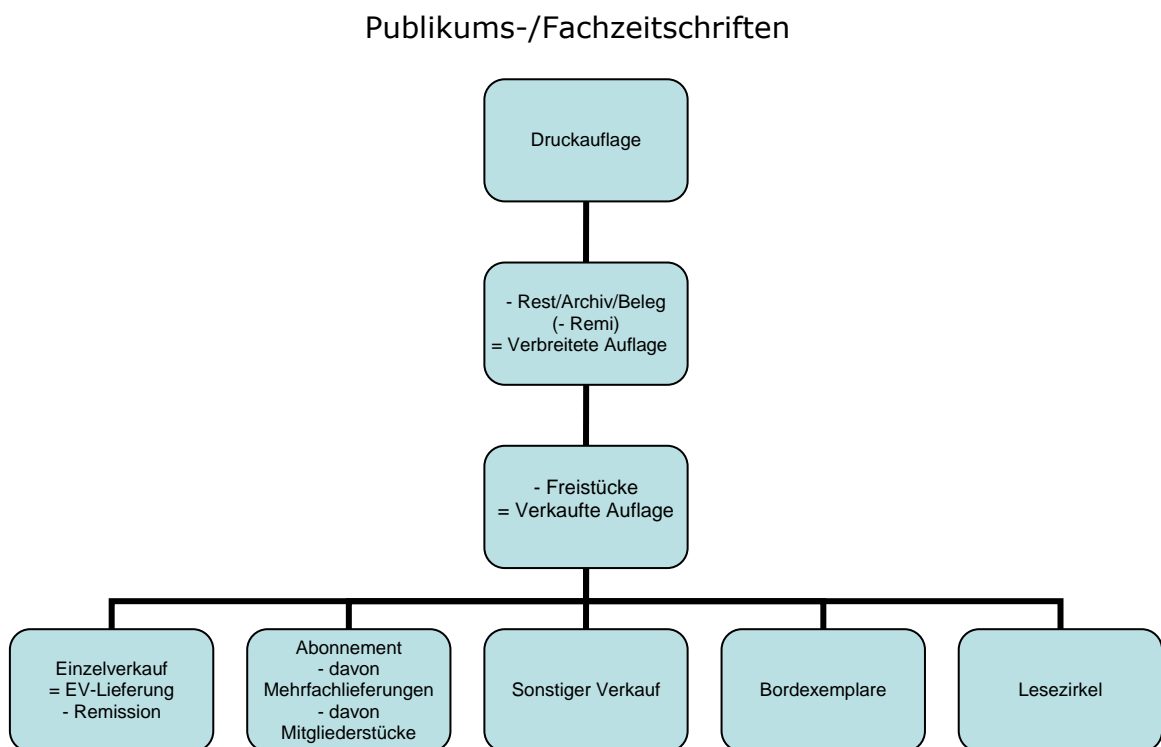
Publikums-/Fachzeitschriften

Druckauflage

- Rest/Archiv/Beleg
(- Remi)
= Verbreitete Auflage

- Freistücke
= Verkaufte Auflage

Einzelverkauf
= EV-Lieferung
- Remission

Abonnement
- davon
Mehrfachlieferungen
- davon
Mitgliederstücke

Sonstiger Verkauf

Bordexemplare

Lesezirkel